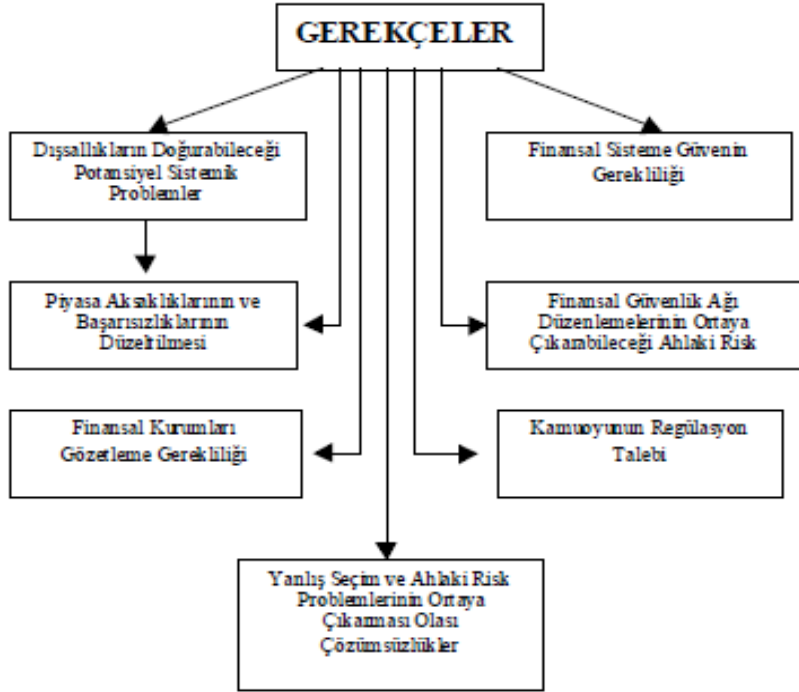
GEREKÇELER

Dışsallıkların Doğurabileceği Potansiyel Sistemik Problemler

Finansal Sisteme Güvenin Gerekliliği

Piyasa Aksaklıklarının ve Başarısızlıklarının Düzeltilmesi

Finansal Güvenlik Ağı Düzenlemelerinin Ortaya Çıkarabileceği Ahlaki Risk

Finansal Kurumları Gözetleme Gerekliliği

Kamuoyunun Regülasyon Talebi

Yanlış Seçim ve Ahlaki Risk Problemlerinin Ortaya Çıkarması Olası Çözümsüzlükler